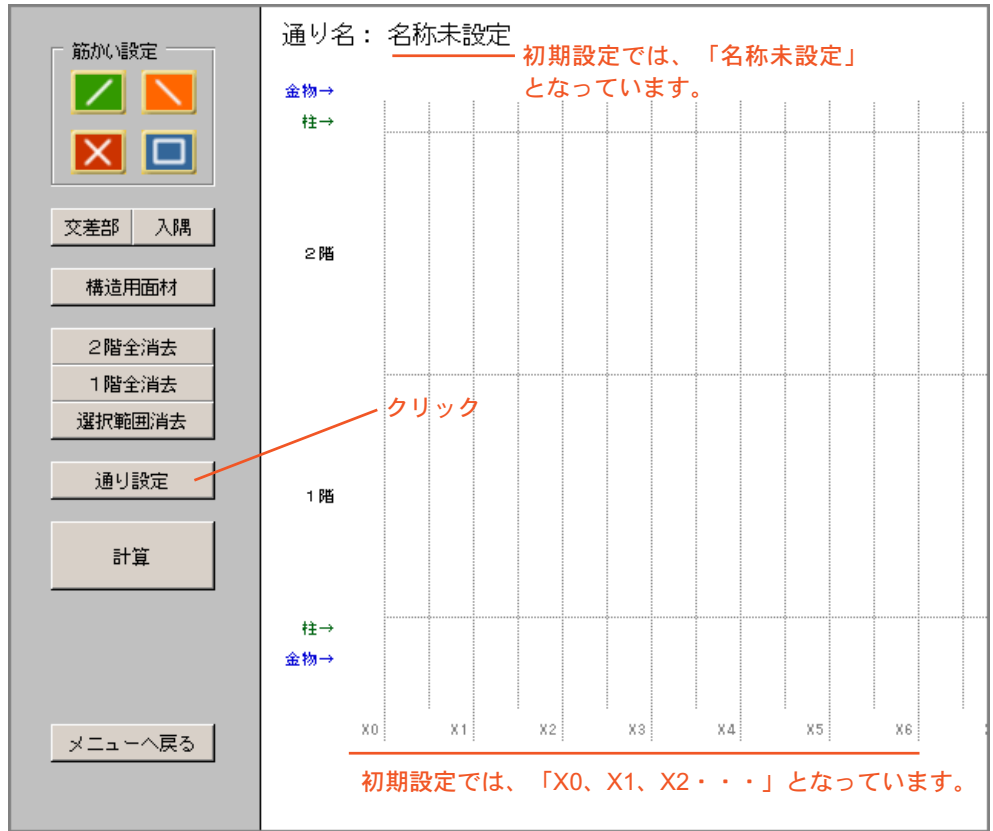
筋かい設定

交差部 入隅

構造用面材

２階全消去
１階全消去
選択範囲消去

通り設定

計算

メニューへ戻る

通り名： 名称未設定

初期設定では、「名称未設定」となっています。

金物→
柱→

２階

クリック

１階

柱→
金物→

X0 X1 X2 X3 X4 X5 X6

初期設定では、「X0、X1、X2・・・」となっています。